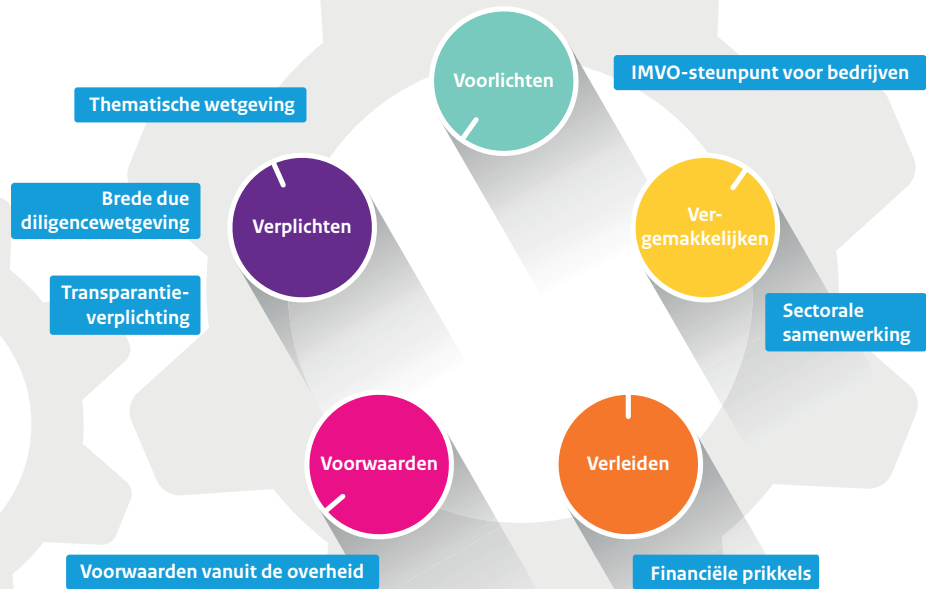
Voorlichten

IMVO-steunpunt voor bedrijven

Thematische wetgeving

Brede due diligencewetgeving

Verplichten

Vergemakkelijken

Transparantieverplichting

Sectorale samenwerking

Voorwaarden

Verleiden

Voorwaarden vanuit de overheid

Financiële prikkels